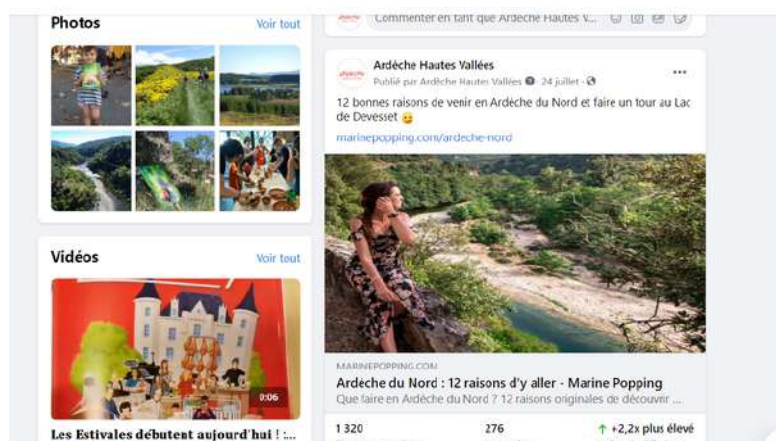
Photos
Voir tout

Vidéos
Voir tout

0:06

Les Estivales débutent aujourd'hui ! ...

Commenter en tant que Ardèche Hautes V...

Ardèche Hautes Vallées
Publié par Ardèche Hautes Vallées · 24 juillet ·

...

12 bonnes raisons de venir en Ardèche du Nord et faire un tour au Lac de Devesset 😉

marinepopping.com/ardeche-nord

MARINEPOPPING.COM
Ardèche du Nord : 12 raisons d'y aller - Marine Popping
Que faire en Ardèche du Nord ? 12 raisons originales de découvrir ...

1 320
276
↑ +2,2x plus élevé